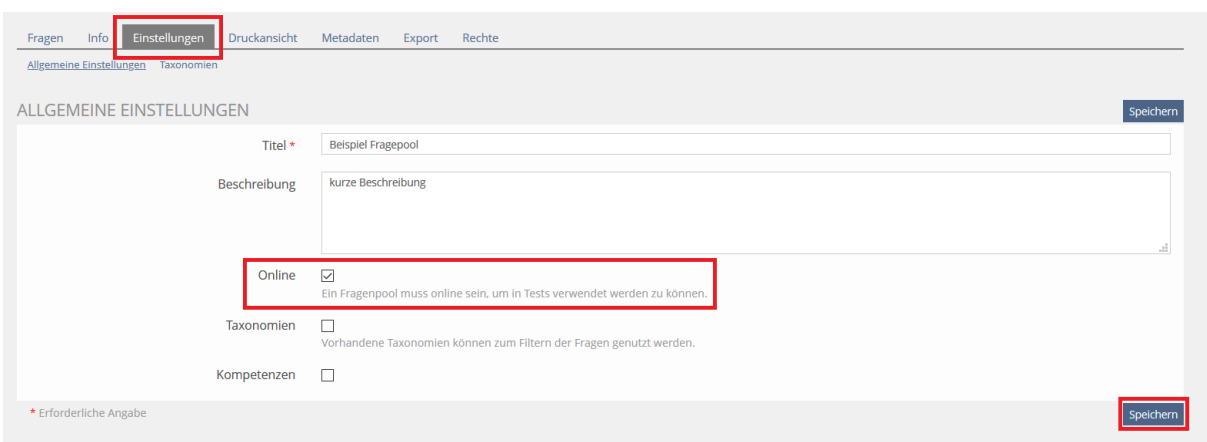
Fragen Info Einstellungen Druckansicht Metadaten Export Rechte

Allgemeine Einstellungen Taxonomien

ALLGEMEINE EINSTELLUNGEN

Speichern

Titel *
Beispiel Fragepool

Beschreibung
kurze Beschreibung

Online
Ein Fragenpool muss online sein, um in Tests verwendet werden zu können.

Taxonomien
Vorhandene Taxonomien können zum Filtern der Fragen genutzt werden.

Kompetenzen

* Erforderliche Angabe

Speichern